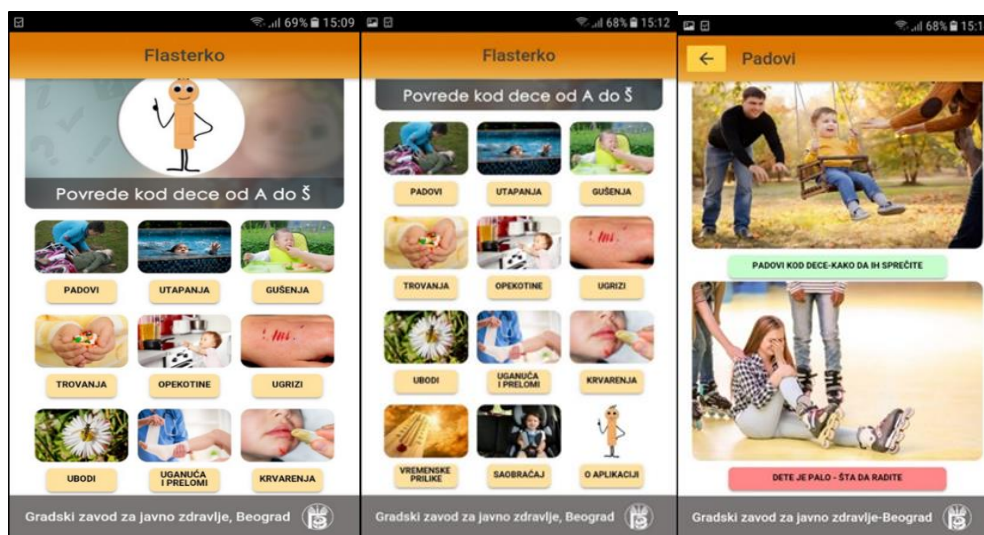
69% 15:09

Flasterko

Povrede kod dece od A do Š

PADOVI
UTAPANJA
GUŠENJA
TROVANJA
OPEKOTINE
UGRIZI
UBODI
UGANUĆA I PRELOMI
KRVARENJA

Gradski zavod za javno zdravlje, Beograd

68% 15:12

Flasterko

Povrede kod dece od A do Š

PADOVI
UTAPANJA
GUŠENJA
TROVANJA
OPEKOTINE
UGRIZI
UBODI
UGANUĆA I PRELOMI
KRVARENJA
VREMENSKE PRILIKE
SAOBRAĆAJ
O APLIKACIJI

Gradski zavod za javno zdravlje, Beograd

68% 15:1

Padovi

PADOVI KOD DECE-KAKO DA IH SPREČITE

DETE JE PALO - ŠTA DA RADITE

Gradski zavod za javno zdravlje-Beograd